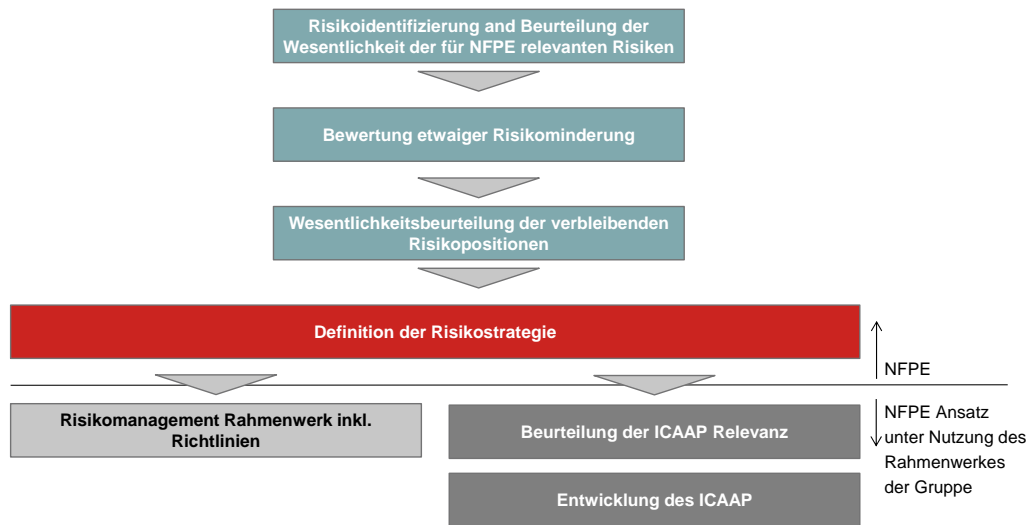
Risikoidentifizierung and Beurteilung der Wesentlichkeit der für NFPE relevanten Risiken

Bewertung etwaiger Risikominderung

Wesentlichkeitsbeurteilung der verbleibenden Risikopositionen

Definition der Risikostrategie

NFPE

Risikomanagement Rahmenwerk inkl. Richtlinien

Beurteilung der ICAAP Relevanz

NFPE Ansatz unter Nutzung des Rahmenwerkes der Gruppe

Entwicklung des ICAAP